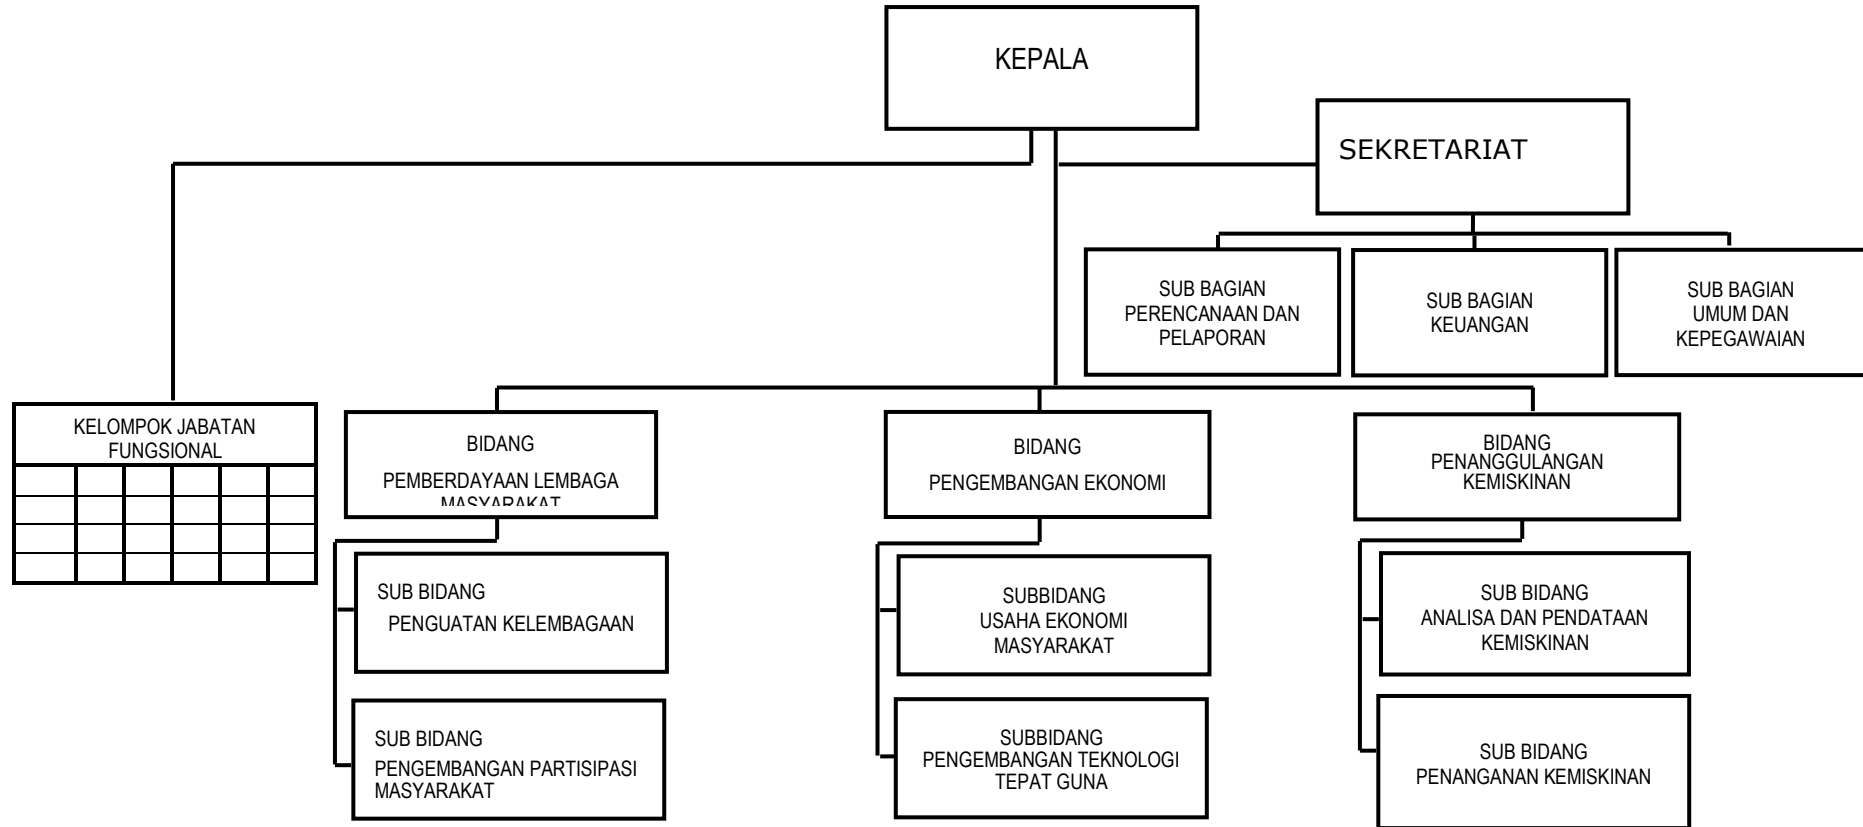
KEPALA

SEKRETARIAT

SUB BAGIAN PERENCANAAN DAN PELAPORAN

SUB BAGIAN KEUANGAN

SUB BAGIAN UMUM DAN KEPEGAWAIAN

KELOMPOK JABATAN FUNGSIONAL

| | | | | | |
|---|---|---|---|---|---|
| | | | | | |
| | | | | | |
| | | | | | |

BIDANG PEMBERDAYAAN LEMBAGA MASYARAKAT

BIDANG PENGEMBANGAN EKONOMI

BIDANG PENANGGULANGAN KEMISKINAN

SUB BIDANG PENGUATAN KELEMBAGAAN

SUB BIDANG PENGEMBANGAN PARTISIPASI MASYARAKAT

SUBBIDANG USAHA EKONOMI MASYARAKAT

SUBBIDANG PENGEMBANGAN TEKNOLOGI TEPAT GUNA

SUB BIDANG ANALISA DAN PENDATAAN KEMISKINAN

SUB BIDANG PENANGANAN KEMISKINAN